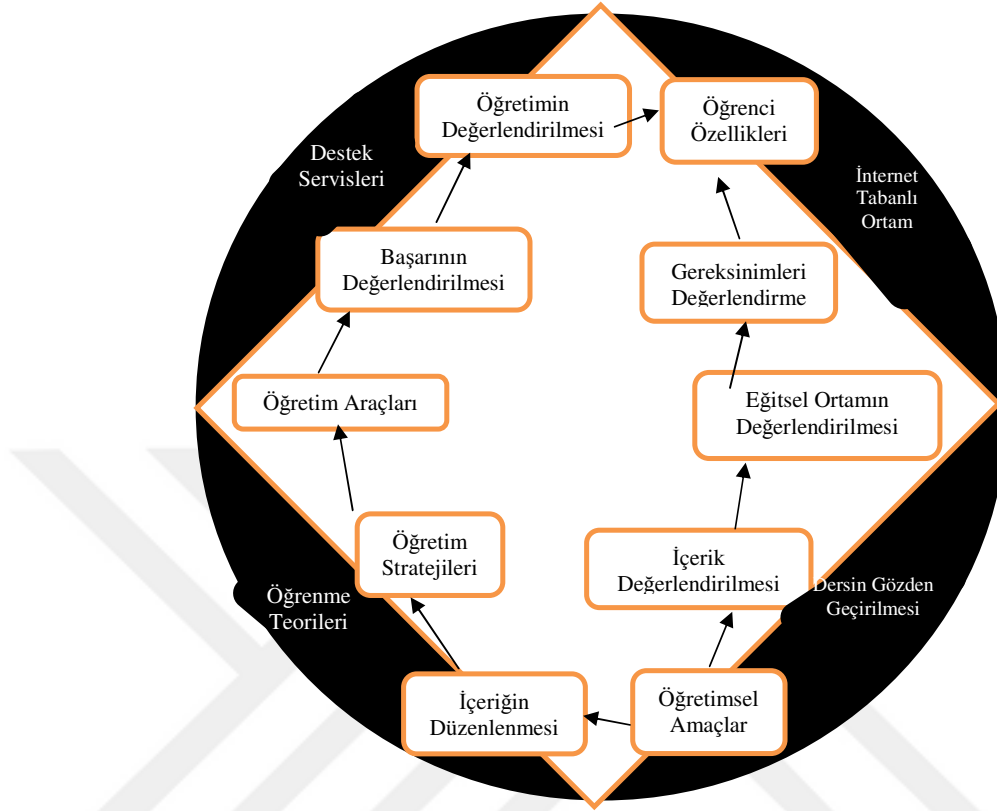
Öğretimin Değerlendirilmesi

Öğrenci Özellikleri

Destek Servisleri

İnternet Tabanlı Ortam

Başarının Değerlendirilmesi

Gereksinimleri Değerlendirme

Öğretim Araçları

Eğitsel Ortamın Değerlendirilmesi

Öğretim Stratejileri

İçerik Değerlendirilmesi

Dersin Gözden Geçirilmesi

Öğrenme Teorileri

İçeriğin Düzenlenmesi

Öğretimsel Amaçlar